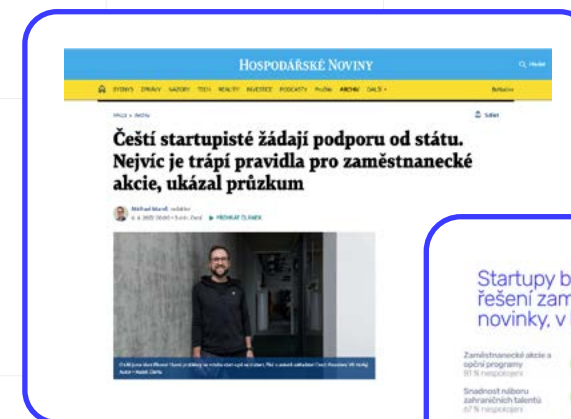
Hospodářské Noviny

Q Hledat

SYDNYS ZPRÁVY NÁZORY TECH REALITY INVESTICE PODCASTY Profile ARCHIV DALŠÍ

Předplatit

Sdílet

Čeští startupisté žádají podporu od státu. Nejvíc je trápí pravidla pro zaměstnanecké akcie, ukázal průzkum

Michael Mareš

▶ PŘEHRÁT ČLÁNEK

Startupy b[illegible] řešení zam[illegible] novinky, v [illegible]

Zaměstnanecké akcie a opční programy
81 % nespokojeni

Snadnost náboru zahraničních talentů
67 % nespokojeni